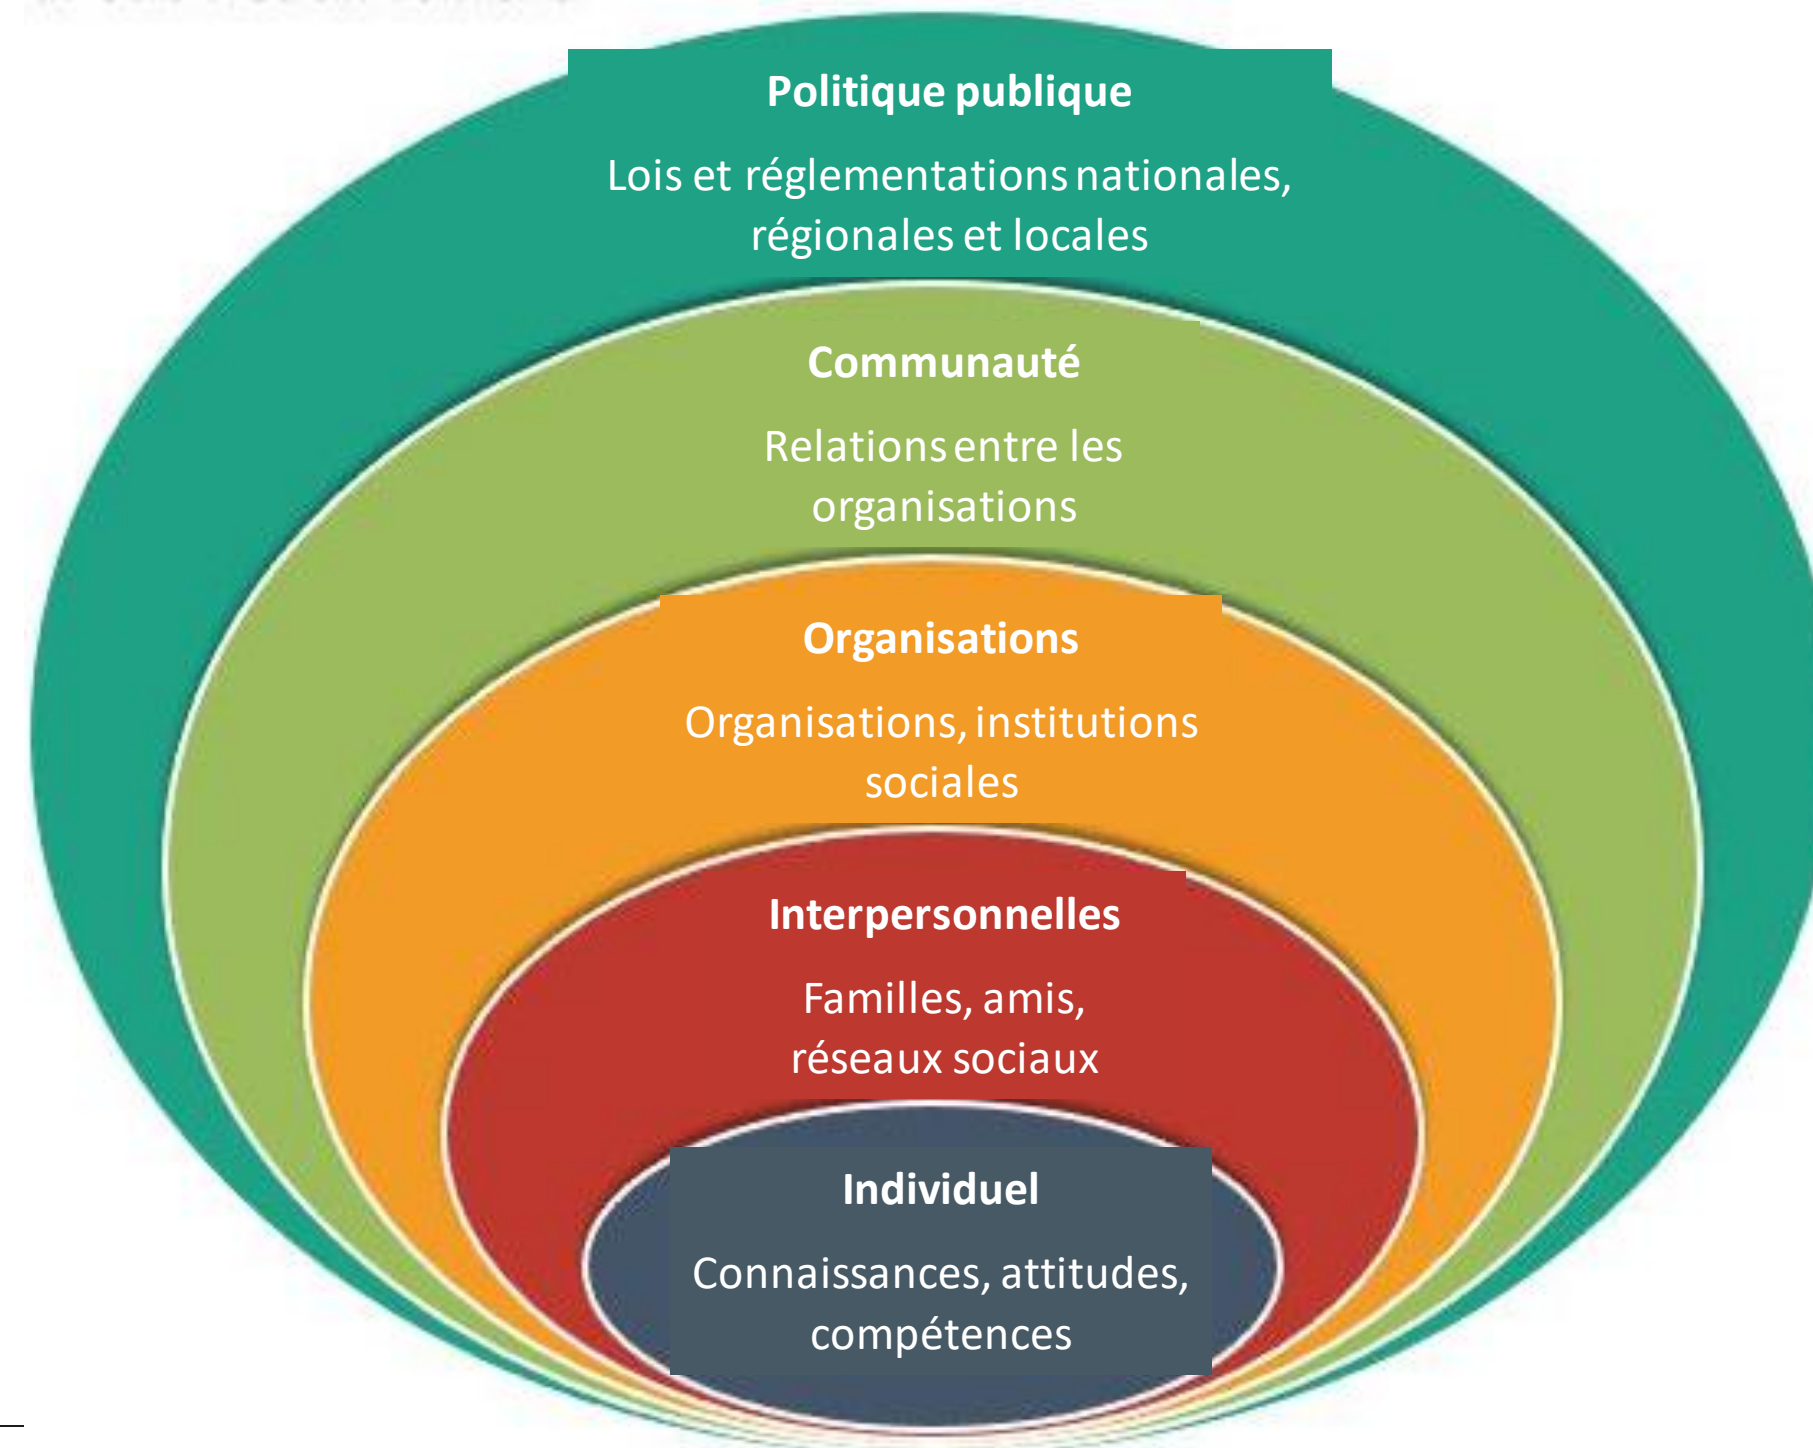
Politique publique

Lois et réglementations nationales, régionales et locales

Communauté

Relations entre les organisations

Organisations

Organisations, institutions sociales

Interpersonnelles

Familles, amis, réseaux sociaux

Individuel

Connaissances, attitudes, compétences